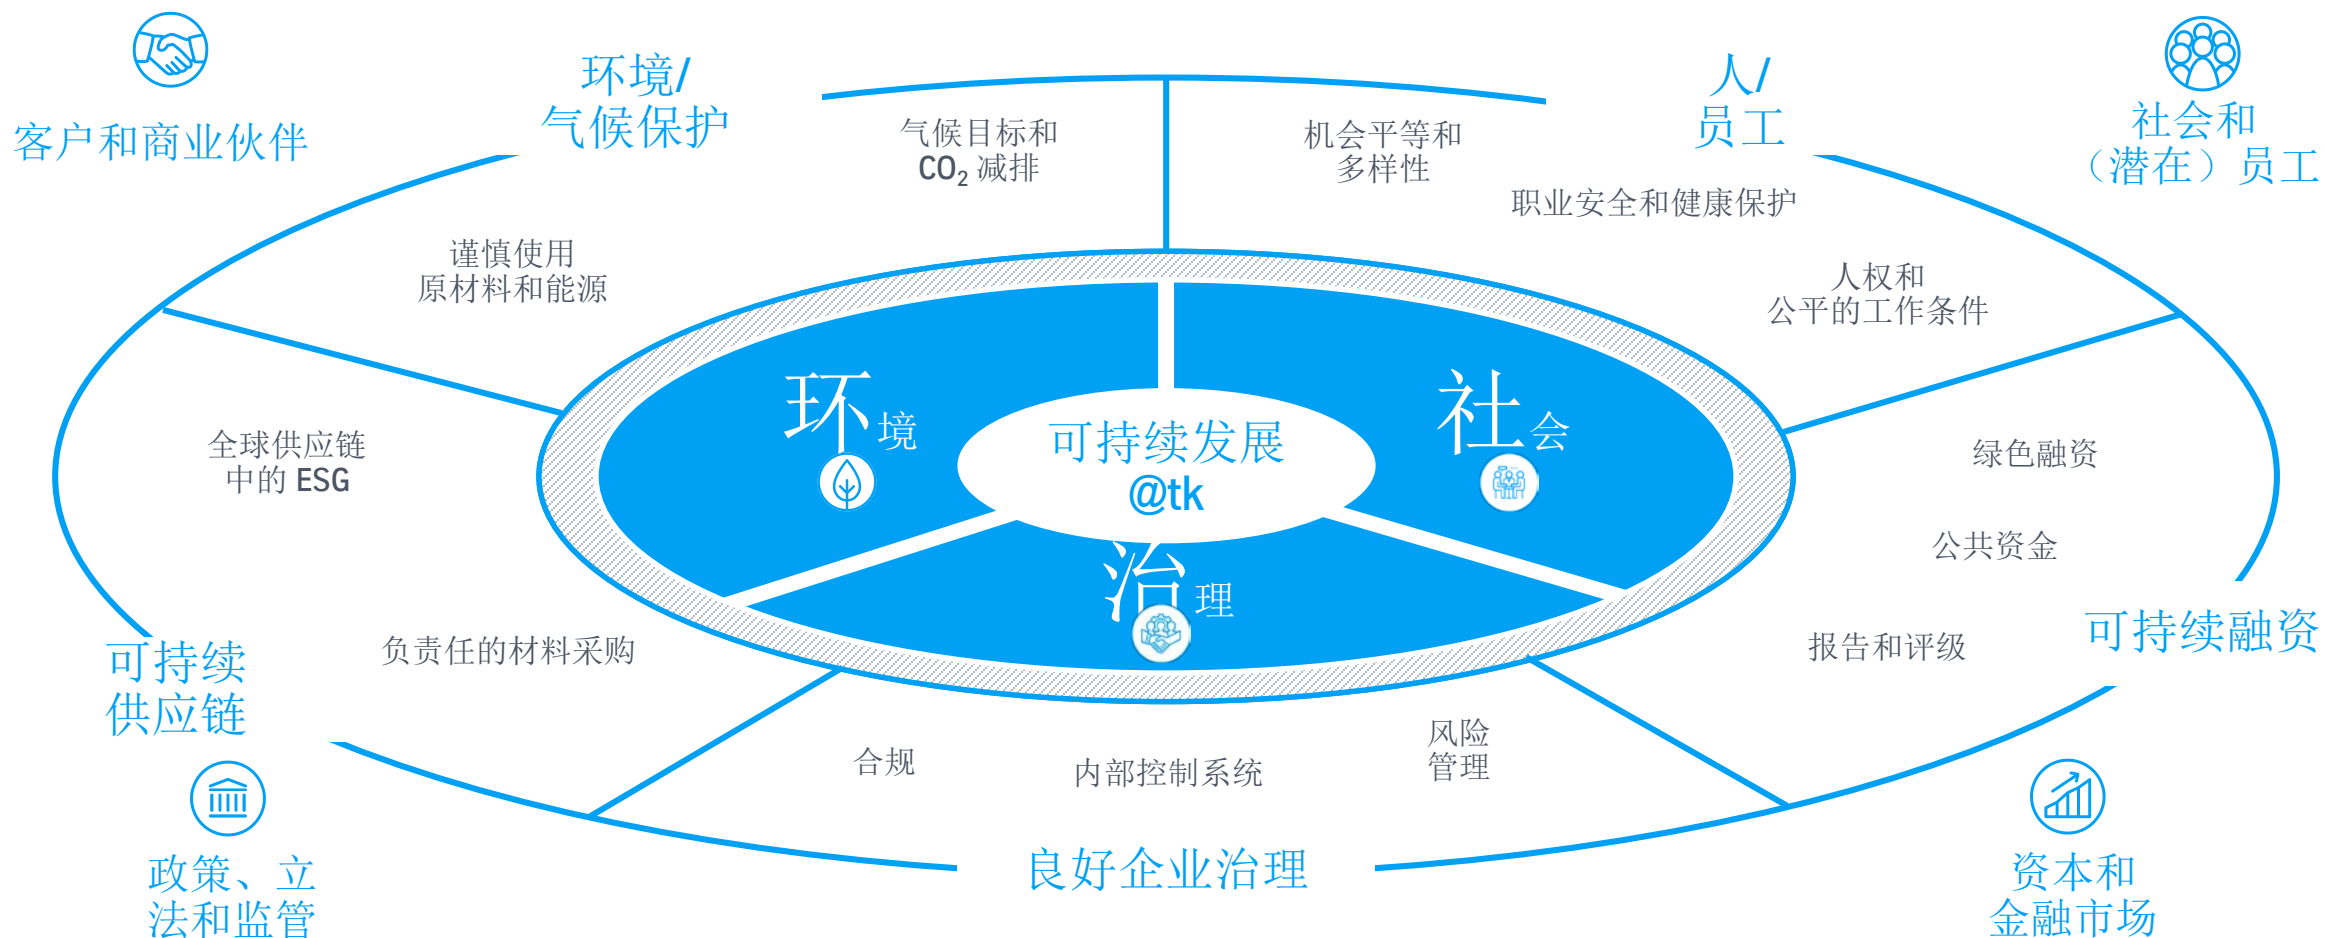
客户和商业伙伴

环境/
气候保护

人/
员工

社会和
（潜在）员工

气候目标和
$CO_2$ 减排

机会平等和
多样性

职业安全和健康保护

谨慎使用
原材料和能源

人权和
公平的工作条件

全球供应链
中的 ESG

环境

可持续发展
@tk

社会

绿色融资

公共资金

治理

可持续
供应链

负责任的材料采购

报告和评级

可持续融资

合规

内部控制系统

风险
管理

政策、立
法和监管

良好企业治理

资本和
金融市场